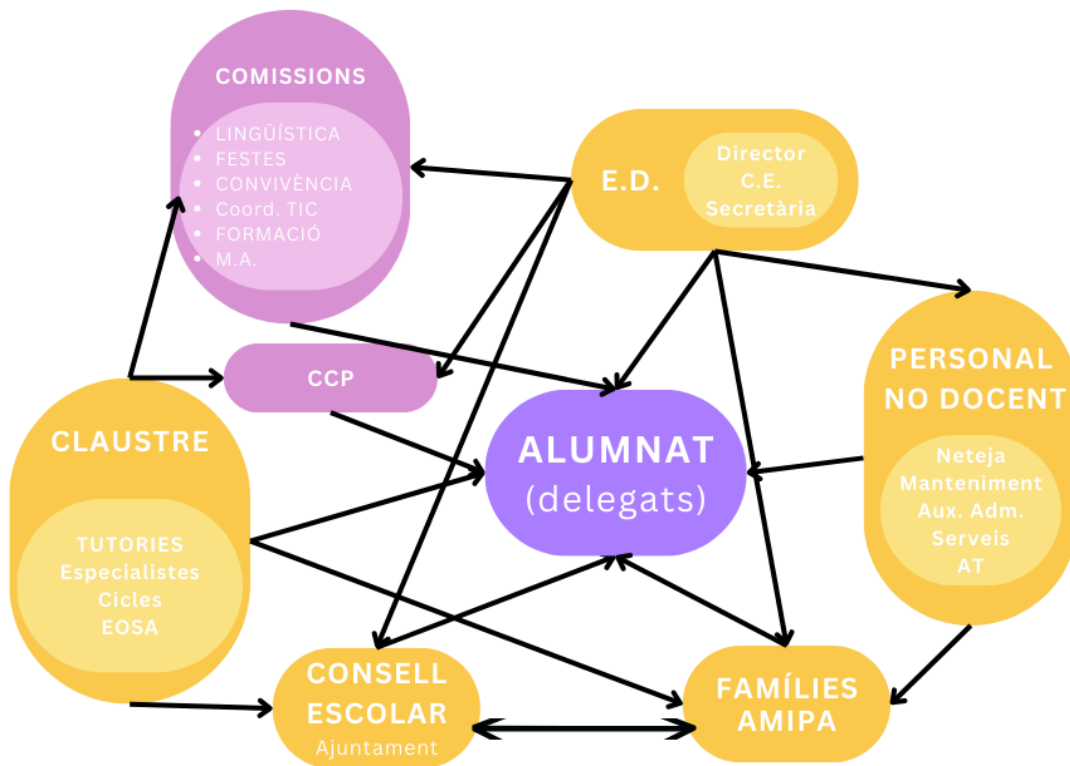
COMISSIONS

- LINGÜÍSTICA
- FESTES
- CONVIVÈNCIA
- Coord. TIC
- FORMACIÓ
- M.A.

E.D.

Director
C.E.
Secretària

CCP

PERSONAL NO DOCENT

Neteja
Manteniment
Aux. Adm.
Serveis
AT

CLAUSTRE

TUTORIES
Especialistes
Cicles
EOSA

ALUMNAT
(delegats)

CONSELL ESCOLAR
Ajuntament

FAMÍLIES
AMIPA